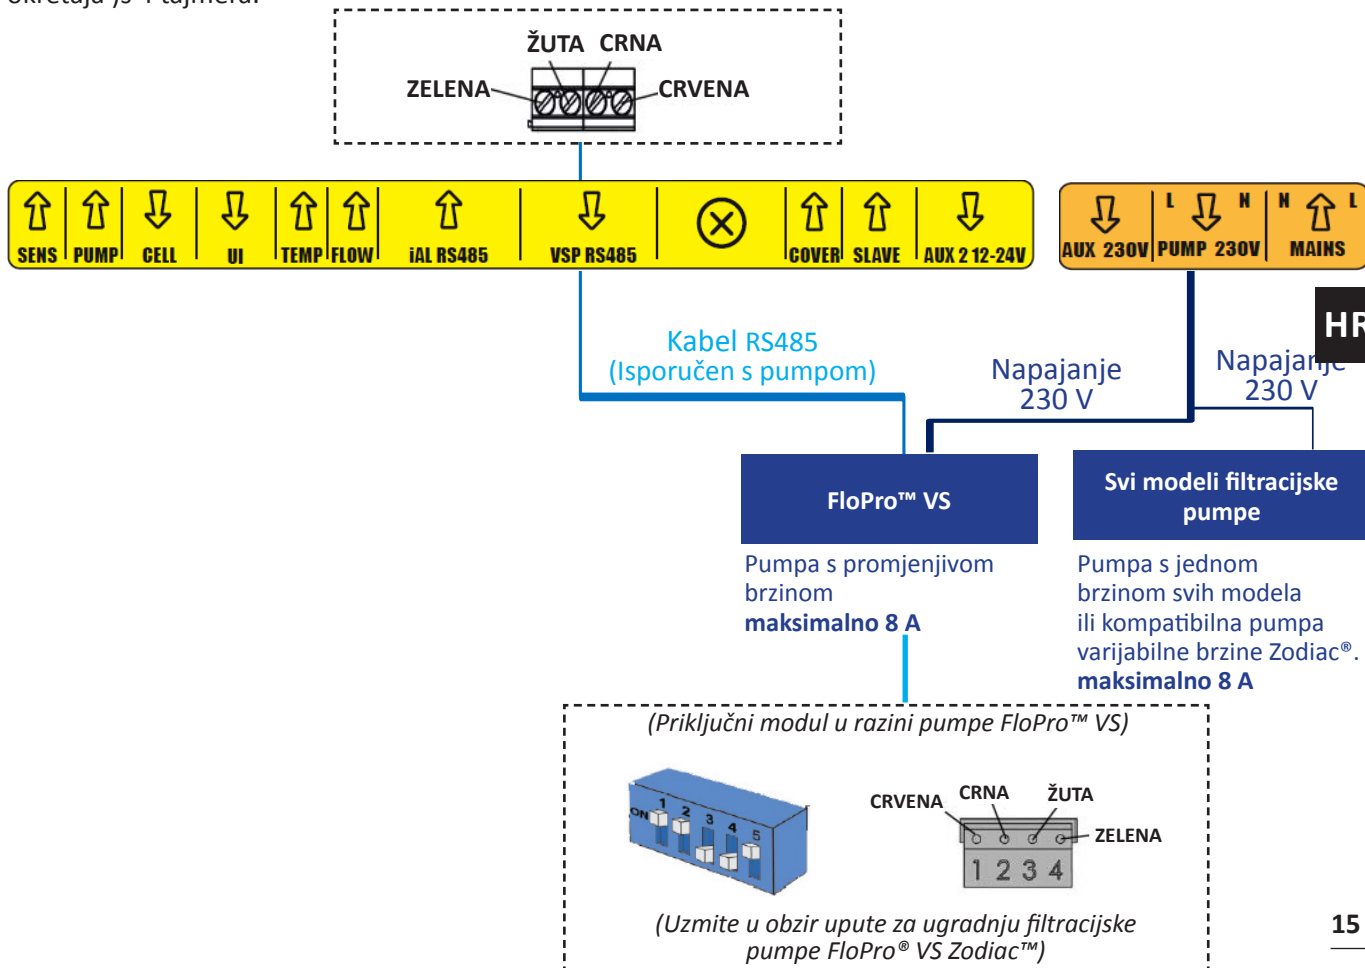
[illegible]

ŽUTA CRNA
ZELENA
CRVENA

SENS | PUMP | CELL | UI | TEMP | FLOW | iAL RS485 | VSP RS485 | COVER | SLAVE | AUX 2 12-24V

AUX 230V | L N PUMP 230V | N L MAINS

HR

Kabel RS485
(Isporučen s pumpom)

Napajanje
230 V

Napajanje
230 V

FloPro™ VS

Pumpa s promjenjivom brzinom
**maksimalno 8 A**

Svi modeli filtracijske pumpe

Pumpa s jednom brzinom svih modela ili kompatibilna pumpa varijabilne brzine Zodiac®.
**maksimalno 8 A**

(Priključni modul u razini pumpe FloPro™ VS)

ON 1 2 3 4 5

CRVENA CRNA ŽUTA
ZELENA
1 2 3 4

(Uzmite u obzir upute za ugradnju filtracijske pumpe FloPro® VS Zodiac™)

15